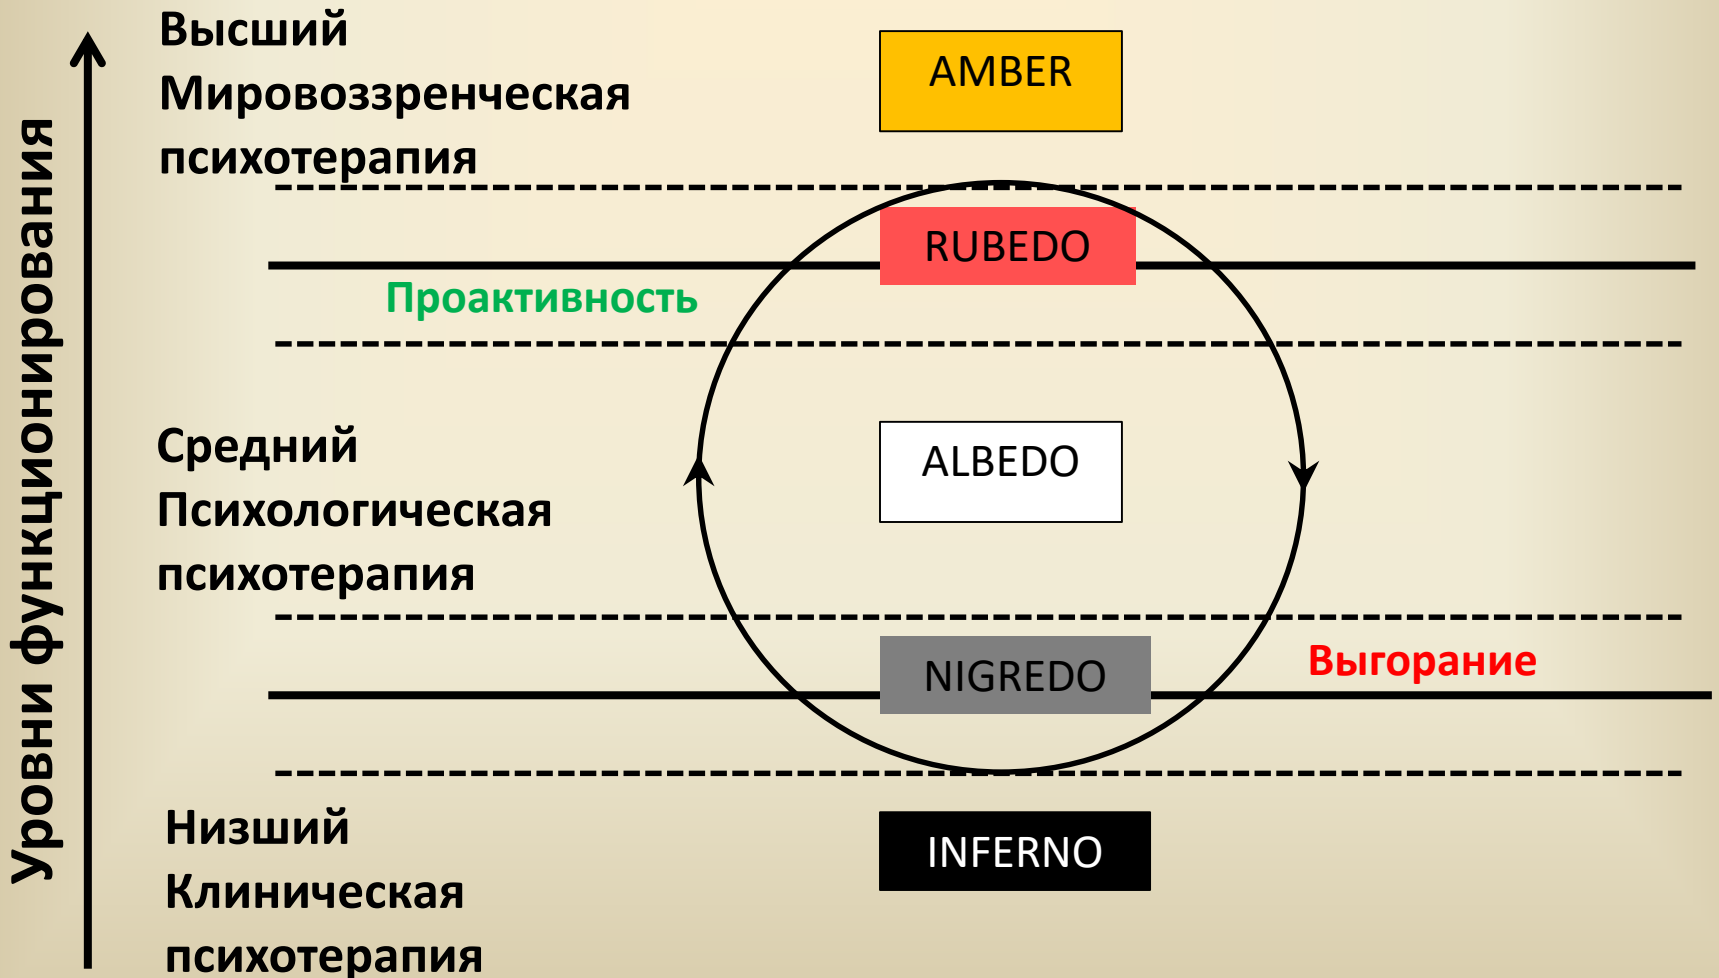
Уровни функционирования

Высший
Мировоззренческая
психотерапия

AMBER

RUBEDO

Проактивность

Средний
Психологическая
психотерапия

ALBEDO

NIGREDO

Выгорание

Низший
Клиническая
психотерапия

INFERNO